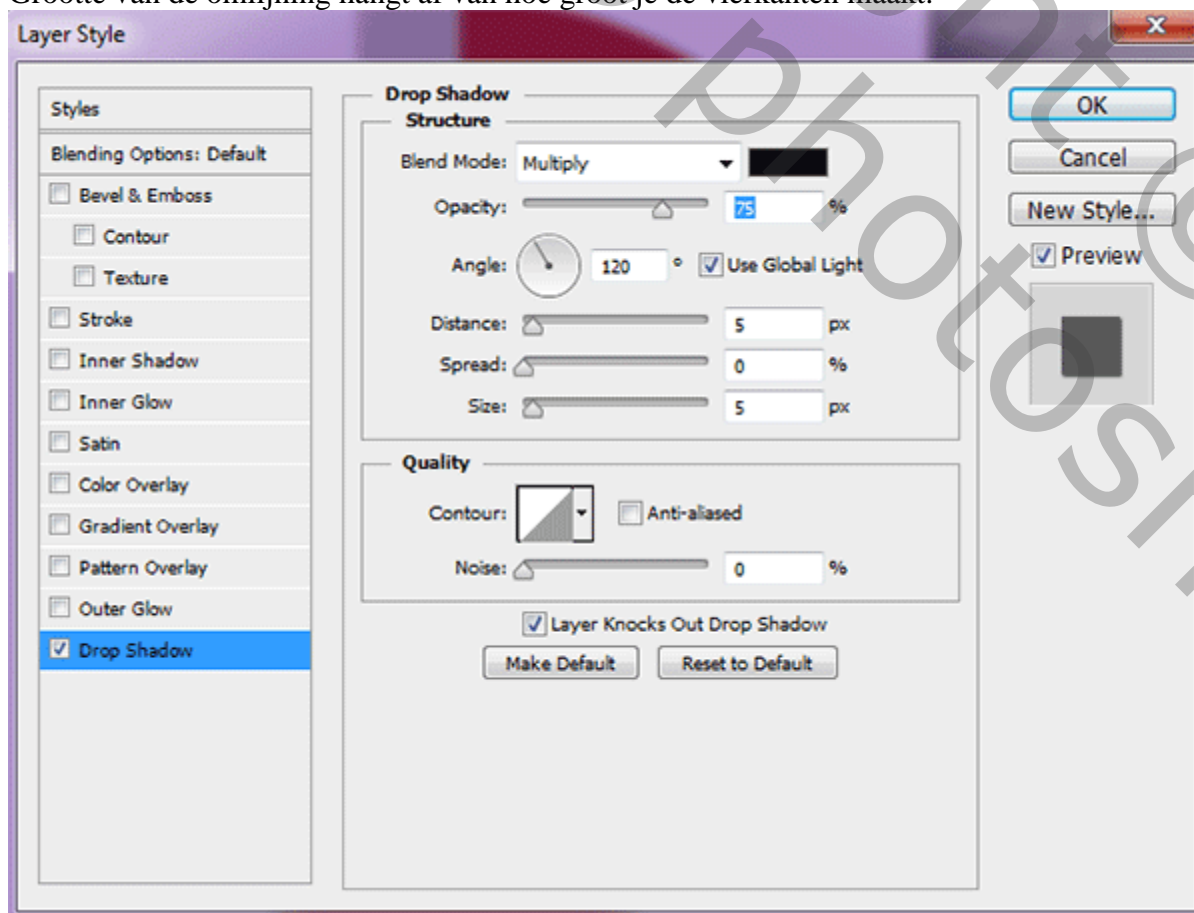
Grootte van de omlijning hangt af van hoe groot je de vierkanten maakt.

Layer Style

Styles
Blending Options: Default
Bevel & Emboss
Contour
Texture
Stroke
Inner Shadow
Inner Glow
Satin
Color Overlay
Gradient Overlay
Pattern Overlay
Outer Glow
Drop Shadow

Drop Shadow
Structure
Blend Mode: Multiply
Opacity: 75 %
Angle: 120 ° Use Global Light
Distance: 5 px
Spread: 0 %
Size: 5 px

Quality
Contour: Anti-aliased
Noise: 0 %

Layer Knocks Out Drop Shadow
Make Default
Reset to Default

OK
Cancel
New Style...
Preview

photoshop